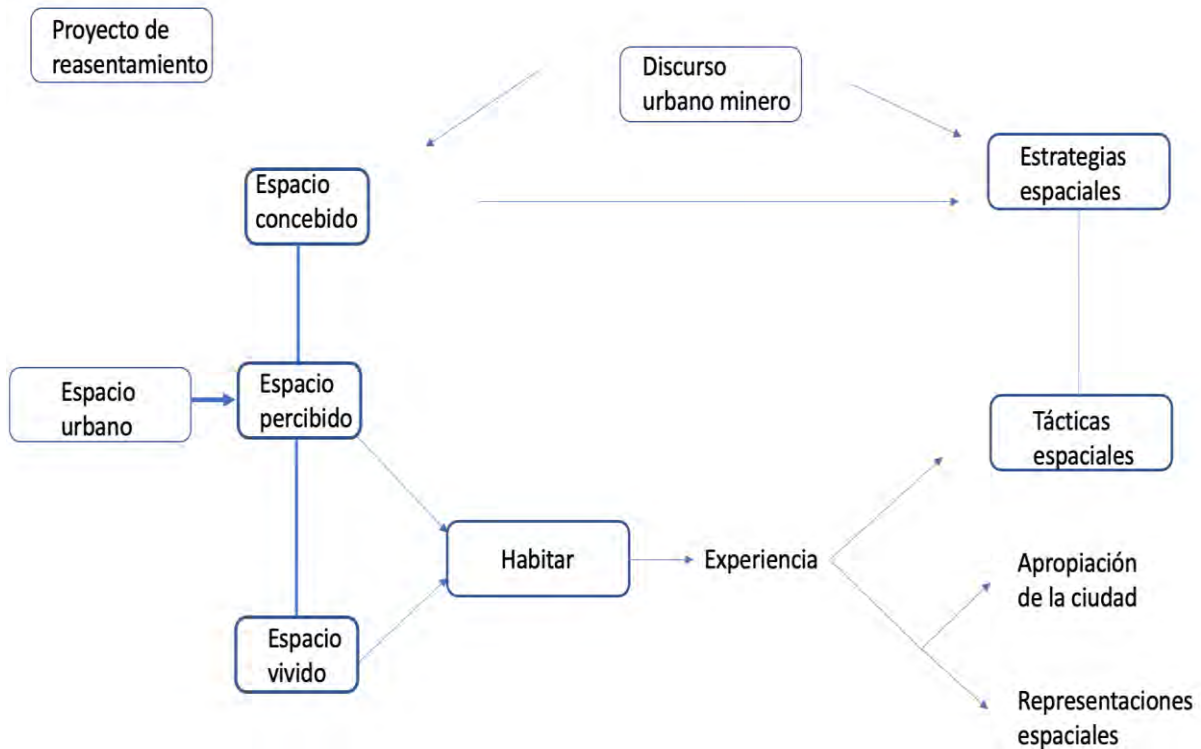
Proyecto de reasentamiento

Discurso urbano minero

Espacio concebido

Estrategias espaciales

Espacio urbano

Espacio percibido

Tácticas espaciales

Habitar

Experiencia

Apropiación de la ciudad

Espacio vivido

Representaciones espaciales